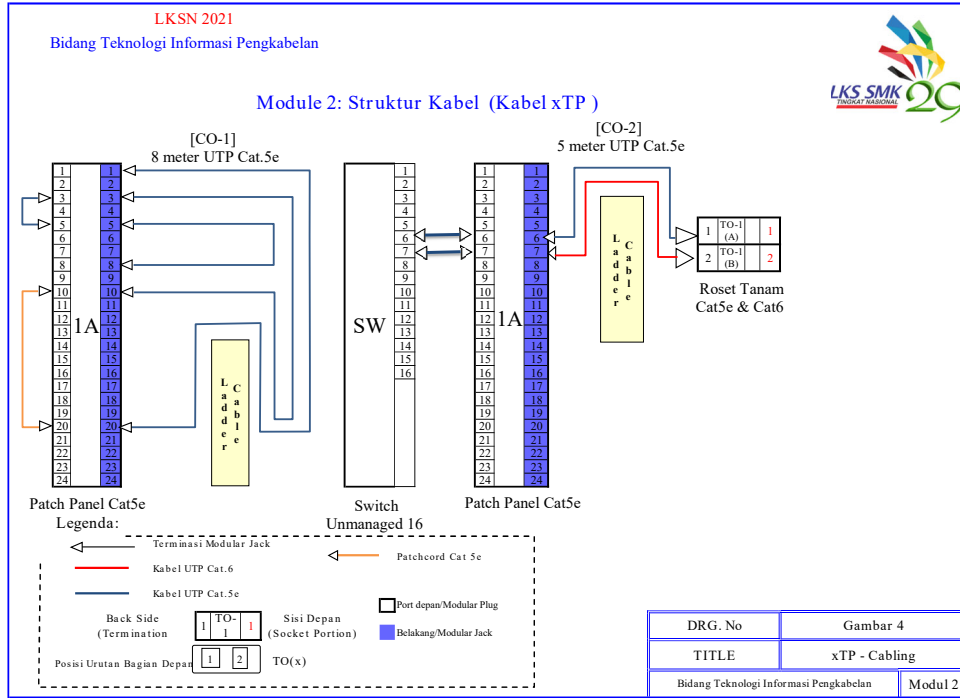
LKSN 2021

Bidang Teknologi Informasi Pengkabelan

LKS SMK
TINGKAT NASIONAL
29

Module 2: Struktur Kabel (Kabel xTP )

[CO-1]
8 meter UTP Cat.5e

[CO-2]
5 meter UTP Cat.5e

1A

| 1 | 1 |
|---|---|
| 2 | 2 |
| 3 | 3 |
| 4 | 4 |
| 5 | 5 |
| 6 | 6 |
| 7 | 7 |
| 8 | 8 |
| 9 | 9 |
| 10 | 10 |
| 11 | 11 |
| 12 | 12 |
| 13 | 13 |
| 14 | 14 |
| 15 | 15 |
| 16 | 16 |
| 17 | 17 |
| 18 | 18 |
| 19 | 19 |
| 20 | 20 |
| 21 | 21 |
| 22 | 22 |
| 23 | 23 |
| 24 | 24 |

Ladder Cable

SW

1 2 3 4 5 6 7 8 9 10 11 12 13 14 15 16

1A

| 1 | 1 |
|---|---|
| 2 | 2 |
| 3 | 3 |
| 4 | 4 |
| 5 | 5 |
| 6 | 6 |
| 7 | 7 |
| 8 | 8 |
| 9 | 9 |
| 10 | 10 |
| 11 | 11 |
| 12 | 12 |
| 13 | 13 |
| 14 | 14 |
| 15 | 15 |
| 16 | 16 |
| 17 | 17 |
| 18 | 18 |
| 19 | 19 |
| 20 | 20 |
| 21 | 21 |
| 22 | 22 |
| 23 | 23 |
| 24 | 24 |

Ladder Cable

| 1 | TO-1 (A) | 1 |
|---|---|---|
| 2 | TO-1 (B) | 2 |

Roset Tanam
Cat5e & Cat6

Patch Panel Cat5e

Switch
Unmanaged 16

Patch Panel Cat5e

Legenda:

Terminasi Modular Jack

Patchcord Cat 5e

Kabel UTP Cat.6

Kabel UTP Cat.5e

Back Side (Termination

1 TO-1 1

Sisi Depan (Socket Portion)

Port depan/Modular Plug

Belakang/Modular Jack

Posisi Urutan Bagian Depan 1 2 TO(x)

| DRG. No | Gambar 4 |
|---|---|
| TITLE | xTP - Cabling |
| Bidang Teknologi Informasi Pengkabelan | Modul 2 |